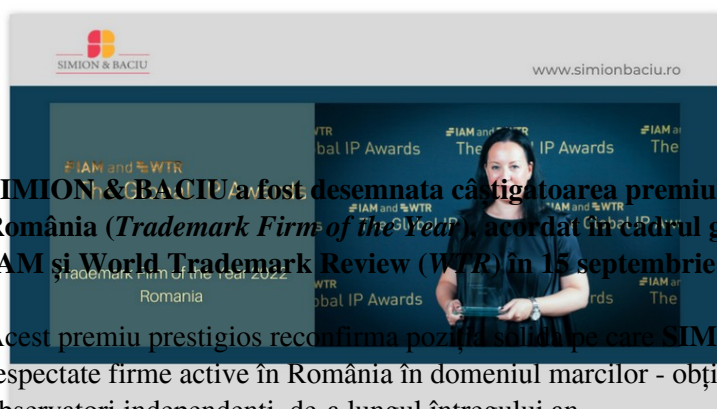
SIMION & BACIU

www.simionbaciu.ro

#IAM and #WTR Global IP Awards

#IAM and #WTR
Trademark Firm of the Year 2022
Romania

IMION & BACIU a fost desemnata câştigatoarea premiu
România (Trademark Firm of the Year), acordat în cadrul g
AM şi World Trademark Review (WTR) în 15 septembrie

Acest premiu prestigios reconfirma poziţia solidă pe care SIM
espectate firme active în România în domeniul marcilor - obţi
bservatori independenţi, de-a lungul întregului an.